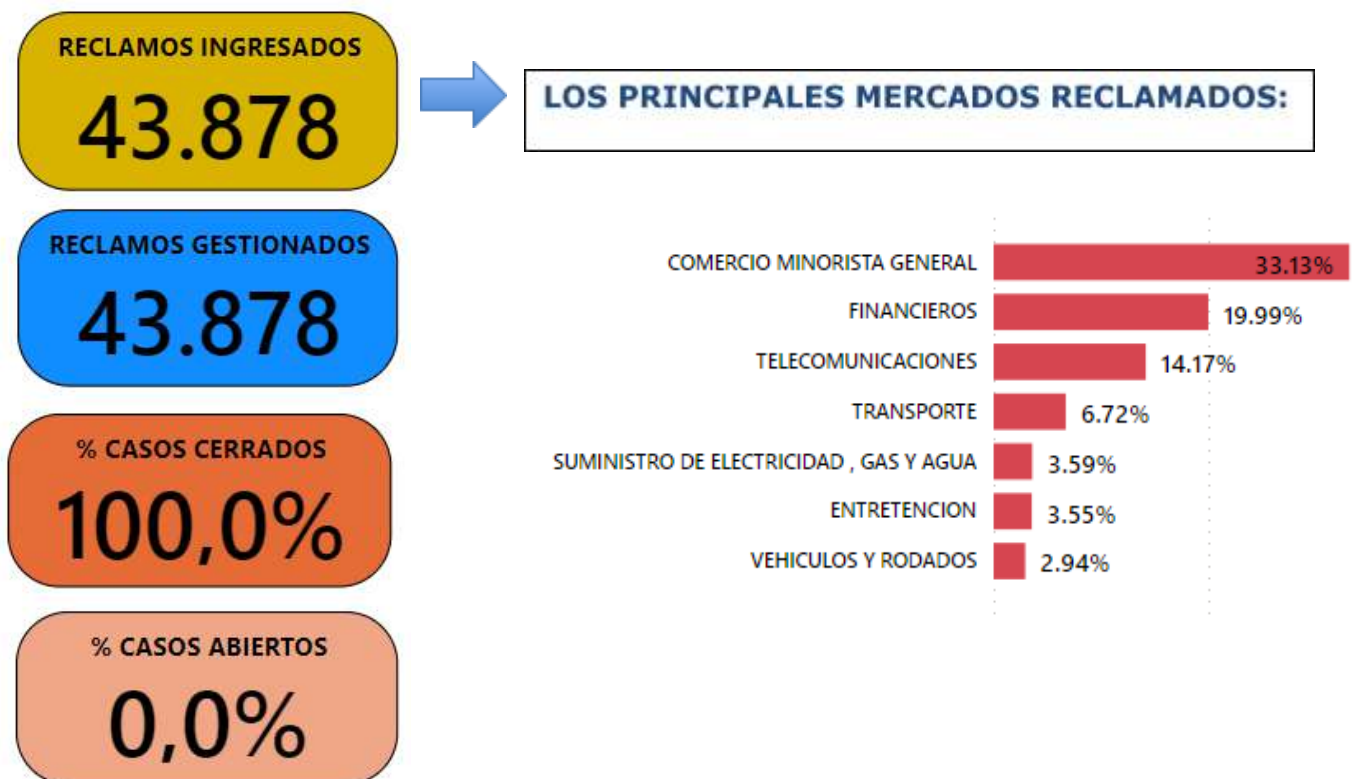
RECLAMOS INGRESADOS
43.878

RECLAMOS GESTIONADOS
43.878

% CASOS CERRADOS
100,0%

% CASOS ABIERTOS
0,0%

LOS PRINCIPALES MERCADOS RECLAMADOS:

COMERCIO MINORISTA GENERAL 33.13%
FINANCIEROS 19.99%
TELECOMUNICACIONES 14.17%
TRANSPORTE 6.72%
SUMINISTRO DE ELECTRICIDAD , GAS Y AGUA 3.59%
ENTRETENCION 3.55%
VEHICULOS Y RODADOS 2.94%